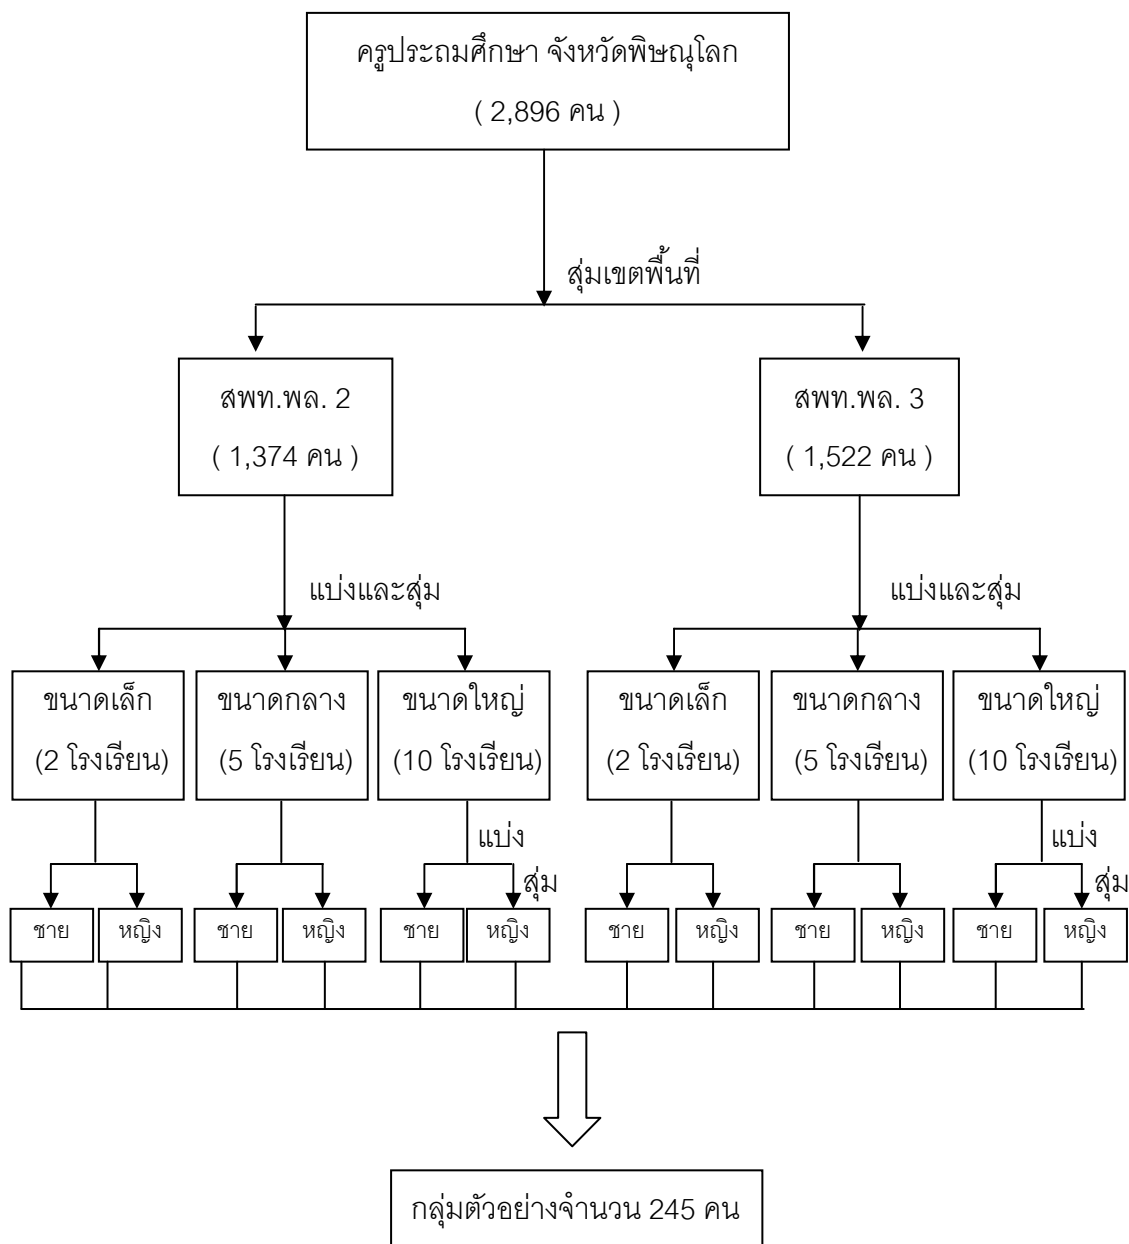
ครูประถมศึกษา จังหวัดพิษณุโลก
( 2,896 คน )

สุ่มเขตพื้นที่

สพท.พล. 2
( 1,374 คน )

สพท.พล. 3
( 1,522 คน )

แบ่งและสุ่ม

แบ่งและสุ่ม

ขนาดเล็ก
(2 โรงเรียน)

ขนาดกลาง
(5 โรงเรียน)

ขนาดใหญ่
(10 โรงเรียน)

ขนาดเล็ก
(2 โรงเรียน)

ขนาดกลาง
(5 โรงเรียน)

ขนาดใหญ่
(10 โรงเรียน)

แบ่ง
สุ่ม

แบ่ง
สุ่ม

ชาย หญิง ชาย หญิง ชาย หญิง ชาย หญิง ชาย หญิง ชาย หญิง

กลุ่มตัวอย่างจำนวน 245 คน